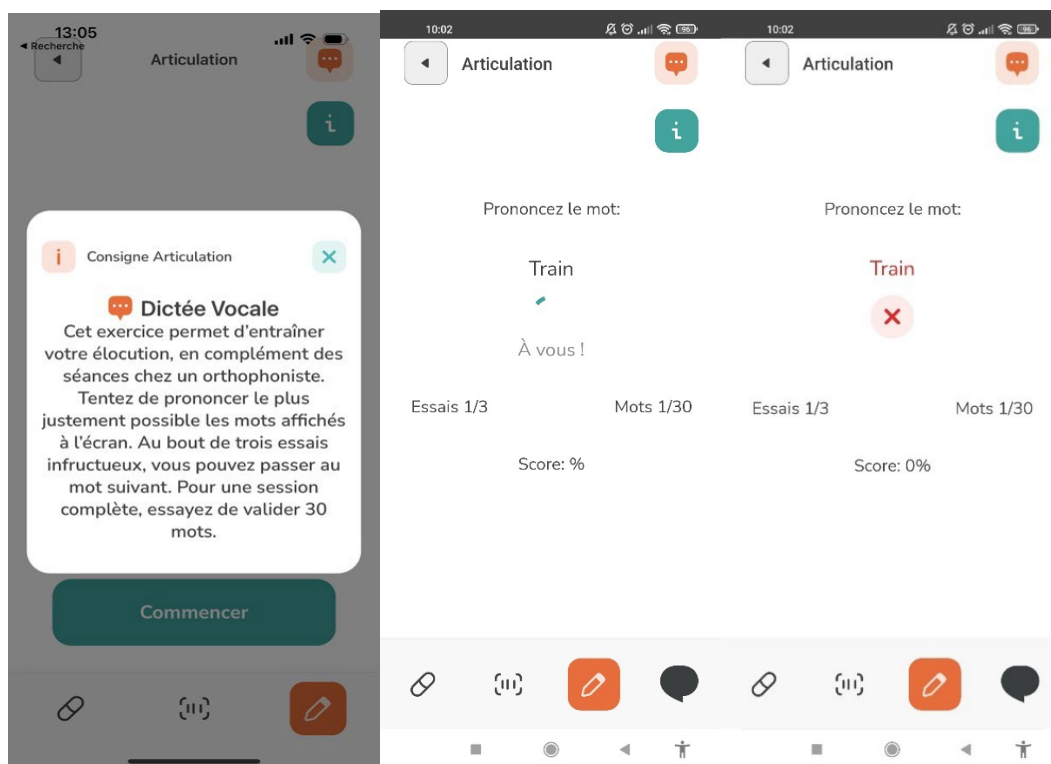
13:05
◂ Recherche
Articulation

i

Consigne Articulation

Dictée Vocale
Cet exercice permet d'entraîner votre élocution, en complément des séances chez un orthophoniste. Tentez de prononcer le plus justement possible les mots affichés à l'écran. Au bout de trois essais infructueux, vous pouvez passer au mot suivant. Pour une session complète, essayez de valider 30 mots.

Commencer

10:02
Articulation

i

Prononcez le mot:

Train

À vous !

Essais 1/3

Mots 1/30

Score: %

10:02
Articulation

i

Prononcez le mot:

Train

Essais 1/3

Mots 1/30

Score: 0%